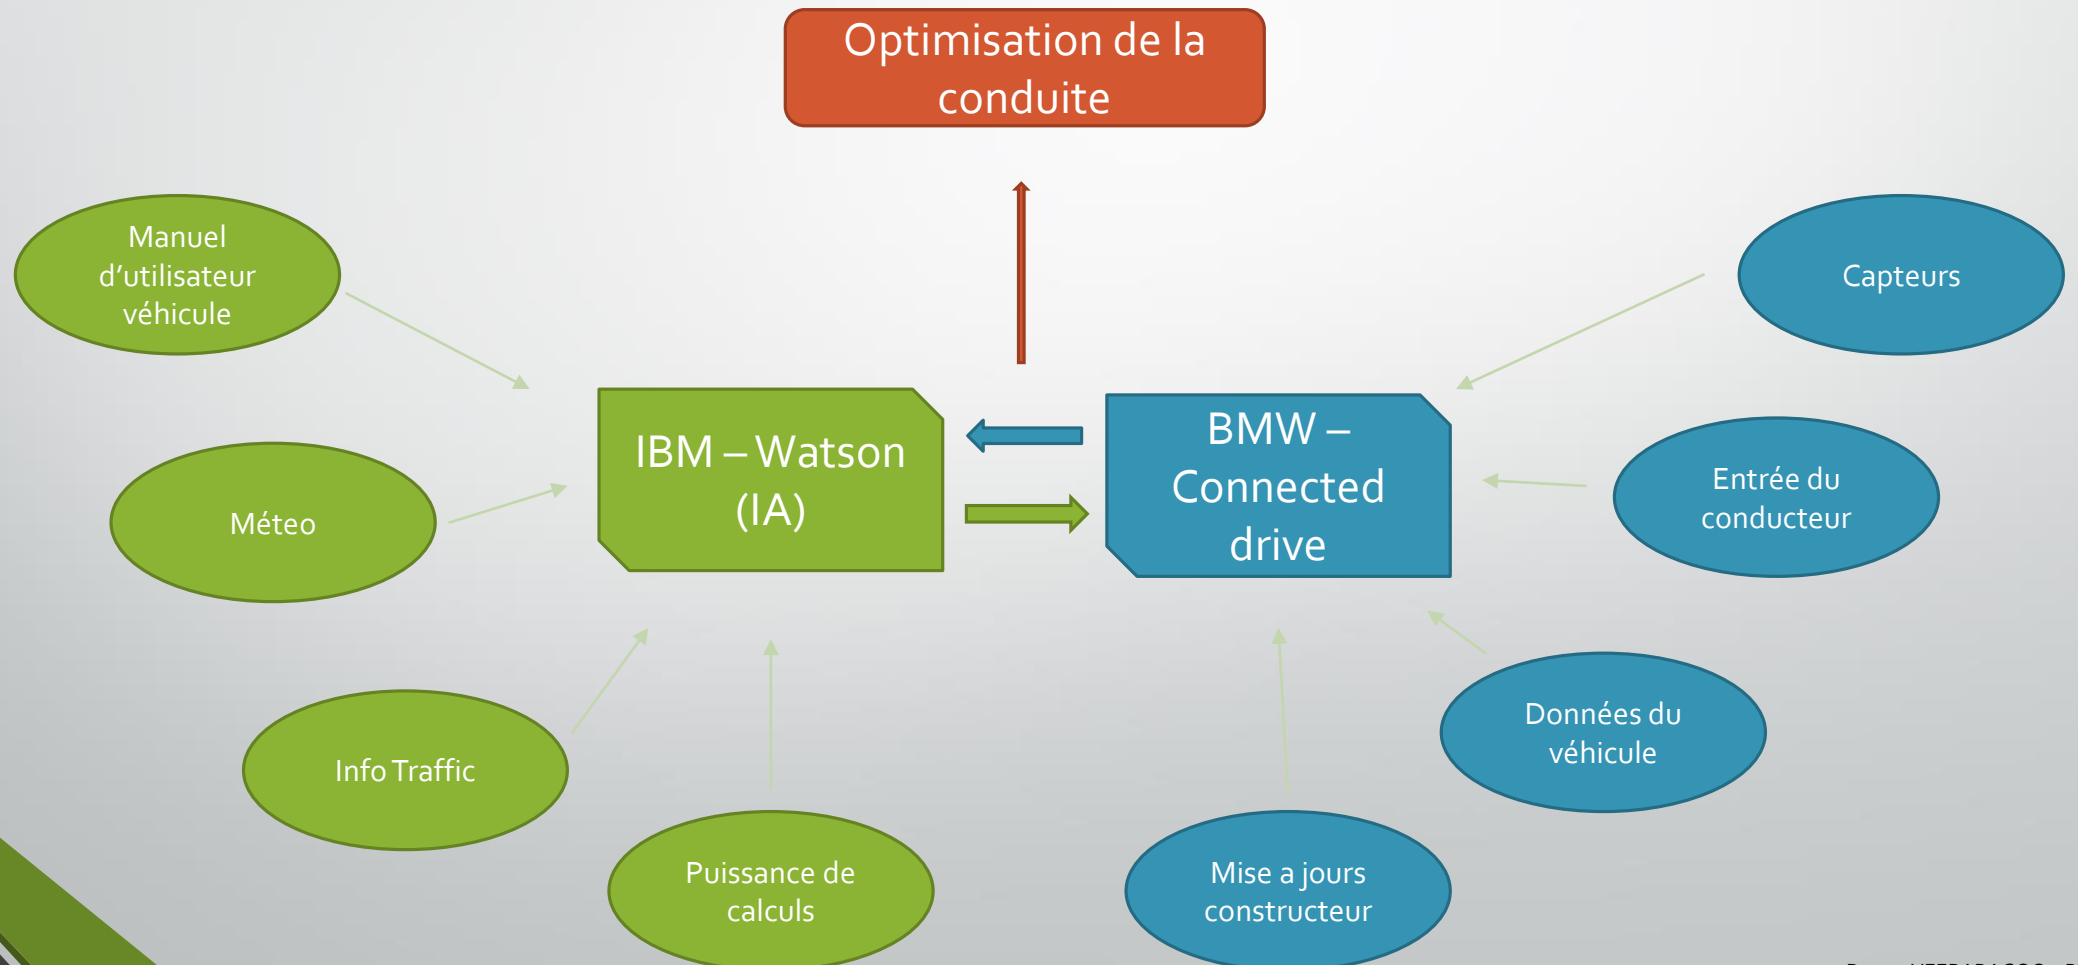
Optimisation de la conduite

Manuel d’utilisateur véhicule

Méteo

Info Traffic

Puissance de calculs

IBM – Watson (IA)

BMW – Connected drive

Capteurs

Entrée du conducteur

Données du véhicule

Mise a jours constructeur